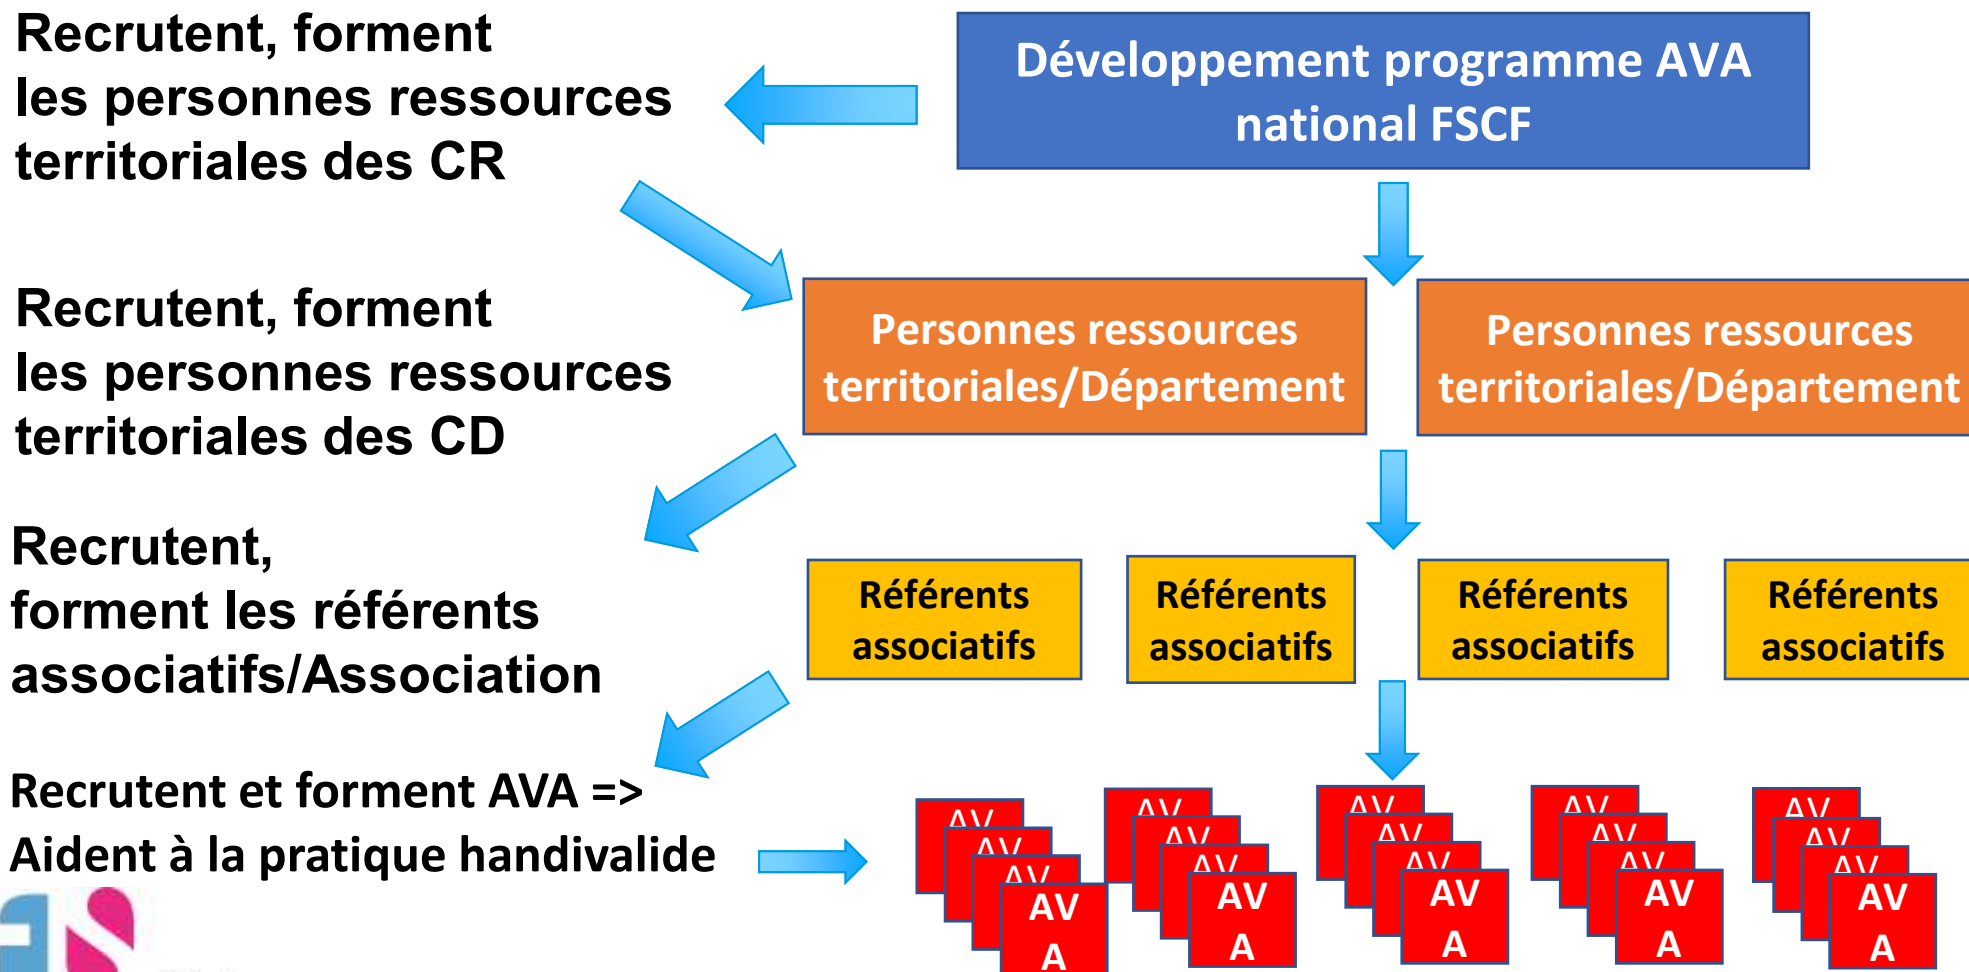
Recrutent, forment les personnes ressources territoriales des CR

Développement programme AVA national FSCF

Recrutent, forment les personnes ressources territoriales des CD

Personnes ressources territoriales/Département

Personnes ressources territoriales/Département

Recrutent, forment les référents associatifs/Association

Référents associatifs

Référents associatifs

Référents associatifs

Référents associatifs

Recrutent et forment AVA => Aident à la pratique handivalide

AV
AV
AV
AV A

AV
AV
AV
AV A

AV
AV
AV
AV A

AV
AV
AV
AV A

AV
AV
AV
AV A